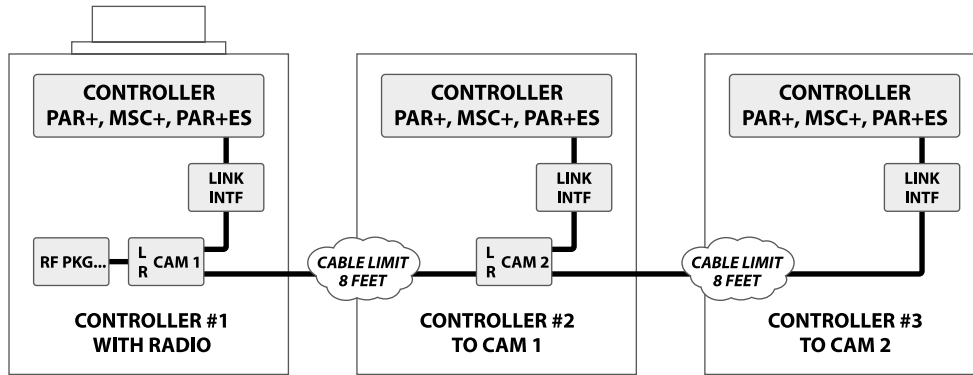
CONTROLLER
PAR+, MSC+, PAR+ES

LINK
INTF

RF PKG...

L
R
CAM 1

CONTROLLER #1
WITH RADIO

CABLE LIMIT
8 FEET

CONTROLLER
PAR+, MSC+, PAR+ES

LINK
INTF

L
R
CAM 2

CONTROLLER #2
TO CAM 1

CABLE LIMIT
8 FEET

CONTROLLER
PAR+, MSC+, PAR+ES

LINK
INTF

CONTROLLER #3
TO CAM 2